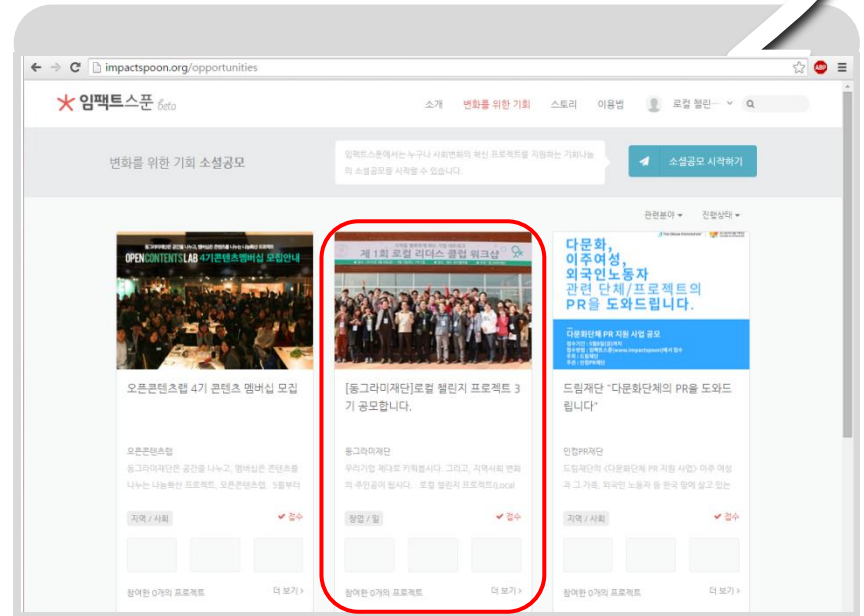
impactspoon.org/opportunities

임팩트스푼 Beta

소개 변화를 위한 기회 스토리 이용법 로컬 챌린··· Q

변화를 위한 기회 소셜공모

임팩트스푼에서는 누구나 사회변화의 혁신 프로젝트를 지원하는 기회나눔의 소셜공모를 시작할 수 있습니다.

소셜공모 시작하기

관련분야 ▾ 진행상태 ▾

OPENCONTENTSLAB 4기콘텐츠멤버십 모집안내

오픈콘텐츠랩 4기 콘텐츠 멤버십 모집

오픈콘텐츠랩

동그라미재단은 공간을 나누고, 멤버십은 콘텐츠를 나누는 나눔확산 프로젝트, 오픈콘텐츠랩, 5월부터

지역 / 사회 ✔ 접수

참여한 0개의 프로젝트 더 보기 ›

제 1회 로컬 리더스 클럽 워크샵

[동그라미재단]로컬 챌린지 프로젝트 3기 공모합니다.

동그라미재단

우리지역 제대로 키워봅시다. 그리고, 지역사회 변화의 주인공이 됩시다. 로컬 챌린지 프로젝트(Local

창업 / 일 ✔ 접수

참여한 0개의 프로젝트 더 보기 ›

다문화, 이주여성, 외국인노동자 관련 단체/프로젝트의 PR을 도와드립니다.

다문화단체 PR 지원 사업 공모

드림재단 "다문화단체의 PR을 도와드립니다"

인컴PR재단

드림재단의 《다문화단체 PR 지원 사업》 이주 여성과 그 가족, 외국인 노동자 등 한국 땅에 살고 있는

지역 / 사회 ✔ 접수

참여한 0개의 프로젝트 더 보기 ›